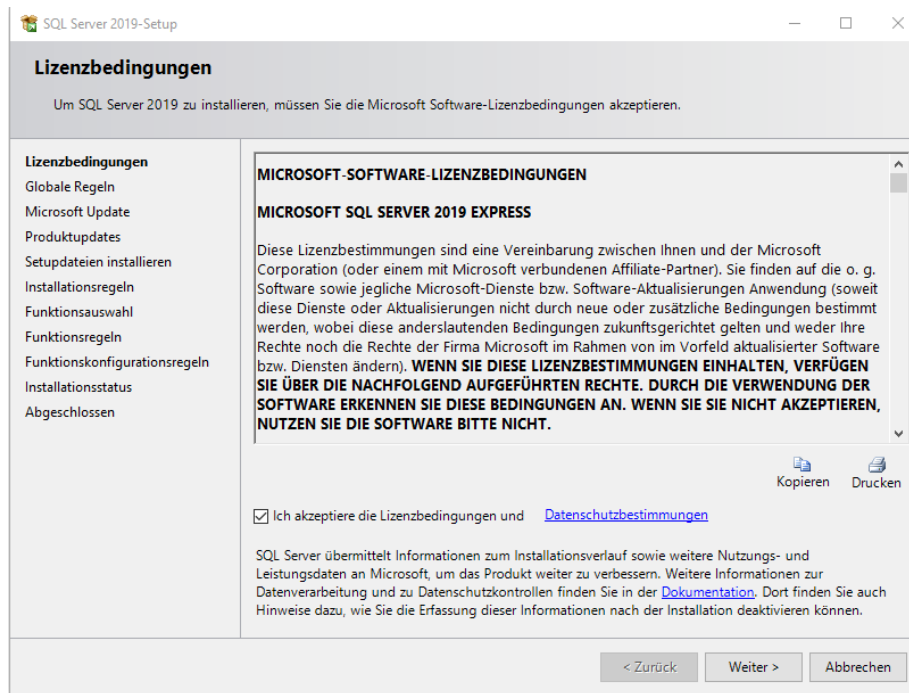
SQL Server 2019-Setup

Lizenzbedingungen

Um SQL Server 2019 zu installieren, müssen Sie die Microsoft Software-Lizenzbedingungen akzeptieren.

Lizenzbedingungen
Globale Regeln
Microsoft Update
Produktupdates
Setupdateien installieren
Installationsregeln
Funktionsauswahl
Funktionsregeln
Funktionskonfigurationsregeln
Installationsstatus
Abgeschlossen

MICROSOFT-SOFTWARE-LIZENZBEDINGUNGEN

MICROSOFT SQL SERVER 2019 EXPRESS

Diese Lizenzbestimmungen sind eine Vereinbarung zwischen Ihnen und der Microsoft Corporation (oder einem mit Microsoft verbundenen Affiliate-Partner). Sie finden auf die o. g. Software sowie jegliche Microsoft-Dienste bzw. Software-Aktualisierungen Anwendung (soweit diese Dienste oder Aktualisierungen nicht durch neue oder zusätzliche Bedingungen bestimmt werden, wobei diese anderslautenden Bedingungen zukunftsgerichtet gelten und weder Ihre Rechte noch die Rechte der Firma Microsoft im Rahmen von im Vorfeld aktualisierter Software bzw. Diensten ändern). WENN SIE DIESE LIZENZBESTIMMUNGEN EINHALTEN, VERFÜGEN SIE ÜBER DIE NACHFOLGEND AUFGEFÜHRTEN RECHTE. DURCH DIE VERWENDUNG DER SOFTWARE ERKENNEN SIE DIESE BEDINGUNGEN AN. WENN SIE SIE NICHT AKZEPTIEREN, NUTZEN SIE DIE SOFTWARE BITTE NICHT.

Kopieren Drucken

Ich akzeptiere die Lizenzbedingungen und Datenschutzbestimmungen

SQL Server übermittelt Informationen zum Installationsverlauf sowie weitere Nutzungs- und Leistungsdaten an Microsoft, um das Produkt weiter zu verbessern. Weitere Informationen zur Datenverarbeitung und zu Datenschutzkontrollen finden Sie in der Dokumentation. Dort finden Sie auch Hinweise dazu, wie Sie die Erfassung dieser Informationen nach der Installation deaktivieren können.

< Zurück Weiter > Abbrechen